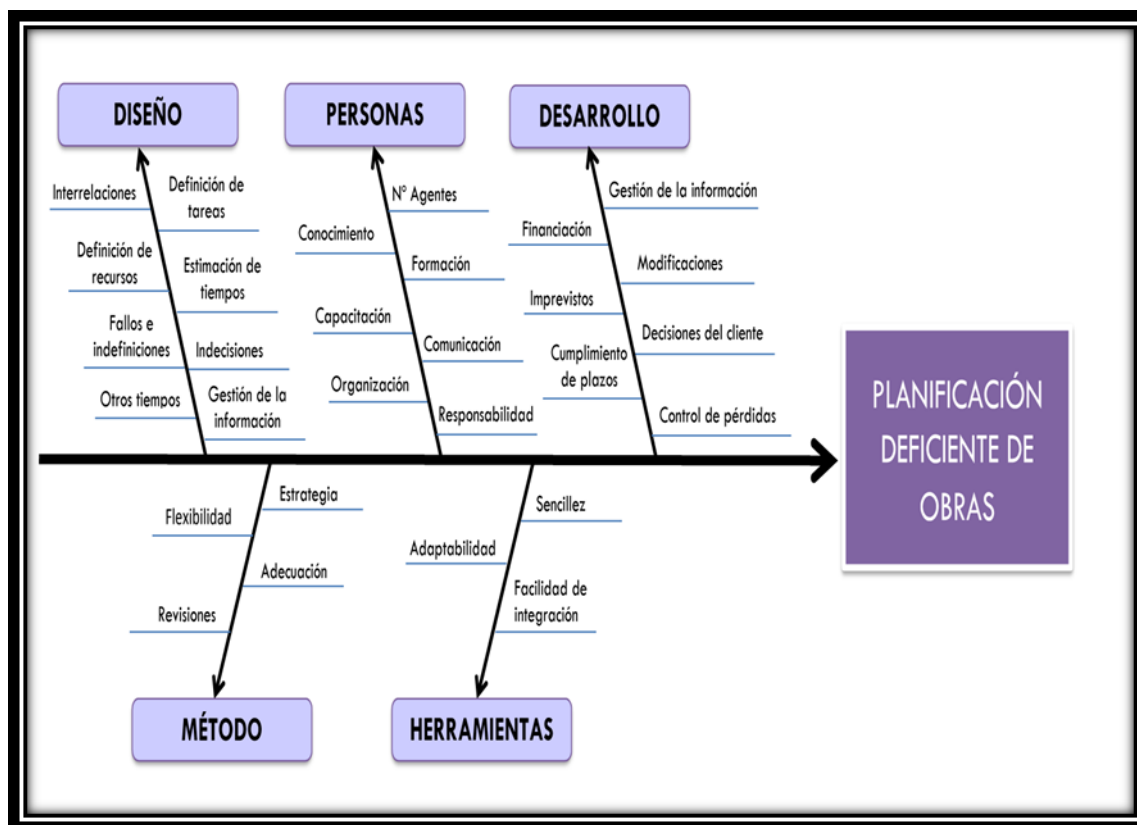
DISEÑO

Interrelaciones
Definición de tareas
Definición de recursos
Estimación de tiempos
Fallos e indefiniciones
Indecisiones
Otros tiempos
Gestión de la información

PERSONAS

Nº Agentes
Conocimiento
Formación
Capacitación
Comunicación
Organización
Responsabilidad

DESARROLLO

Gestión de la información
Financiación
Modificaciones
Imprevistos
Decisiones del cliente
Cumplimiento de plazos
Control de pérdidas

PLANIFICACIÓN DEFICIENTE DE OBRAS

Estrategia
Flexibilidad
Adecuación
Revisiones

MÉTODO

Sencillez
Adaptabilidad
Facilidad de integración

HERRAMIENTAS